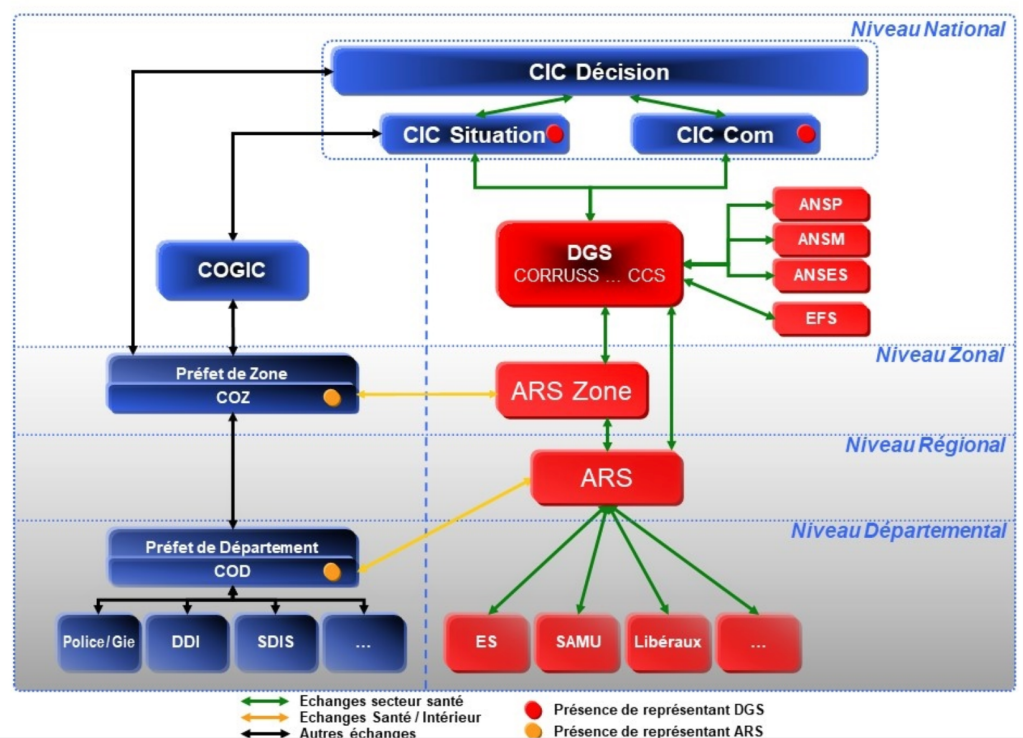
Niveau National

CIC Décision

CIC Situation

CIC Com

COGIC

DGS
CORRUSS ... CCS

ANSP

ANSM

ANSES

EFS

Niveau Zonal

Préfet de Zone
COZ

ARS Zone

Niveau Régional

ARS

Niveau Départemental

Préfet de Département
COD

Police / Gie

DDI

SDIS

...

ES

SAMU

Libéraux

...

Echanges secteur santé
Echanges Santé / Intérieur
Autres échanges

Présence de représentant DGS
Présence de représentant ARS